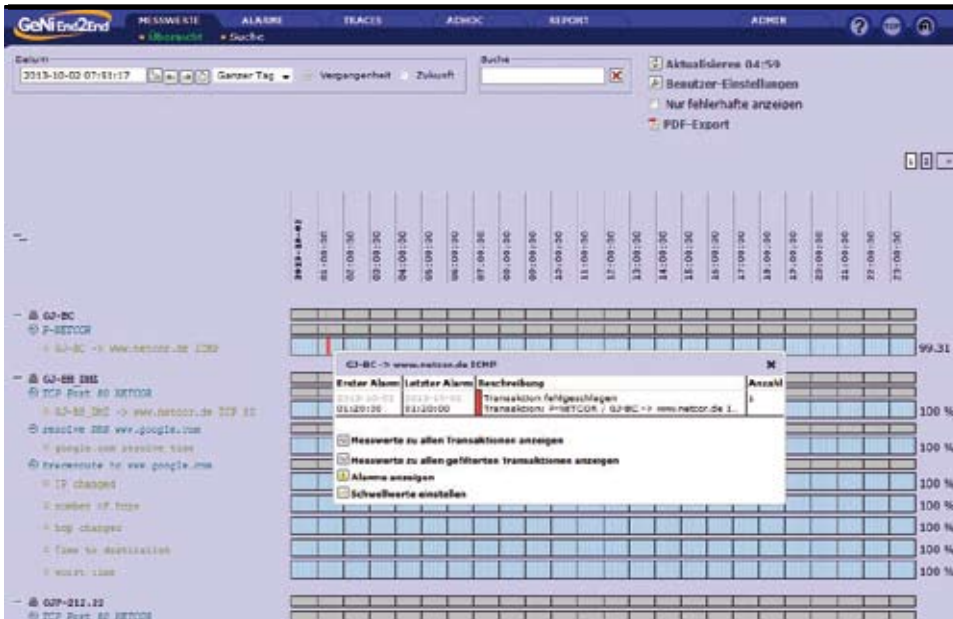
GeNi End2End
MESSWERTE
• Übersicht • Suche
ALARME
TRACES
ADHOC
REPORT
ADMIN

Datum
2013-10-02 07:51:17
Ganzer Tag
Vergangenheit
Zukunft
Suche
Aktualisieren 04:59
Benutzer-Einstellungen
Nur fehlerhafte anzeigen
PDF-Export

2013-10-02
01:00:00
02:00:00
03:00:00
04:00:00
05:00:00
06:00:00
07:00:00
08:00:00
09:00:00
10:00:00
11:00:00
12:00:00
13:00:00
14:00:00
15:00:00
16:00:00
17:00:00
18:00:00
19:00:00
20:00:00
21:00:00
22:00:00
23:00:00

GJ-BC
P-NETCOR
GJ-BC -> www.netcor.de ICMP
99.31

GJ-BB_DNS
TCP Port 80 NETCOR
GJ-BB_DNS -> www.netcor.de TCP 80
resolve DNS www.google.com
google.com resolve time
traceroute to www.google.com
IP changed
number of hops
hop changes
time to destination
worst time

GJP-212.32
TCP Port 80 NETCOR

GJ-BC -> www.netcor.de ICMP

| Erster Alarm | Letzter Alarm | Beschreibung | Anzahl |
|---|---|---|---|
| 2013-10-02 01:20:00 | 2013-10-02 01:20:00 | Transaktion fehlgeschlagen Transaktion: P-NETCOR / GJ-BC -> www.netcor.de I... | 1 |

Messwerte zu allen Transaktionen anzeigen
Messwerte zu allen gefilterten Transaktionen anzeigen
Alarme anzeigen
Schwellwerte einstellen

100 %
100 %
100 %
100 %
100 %
100 %
100 %